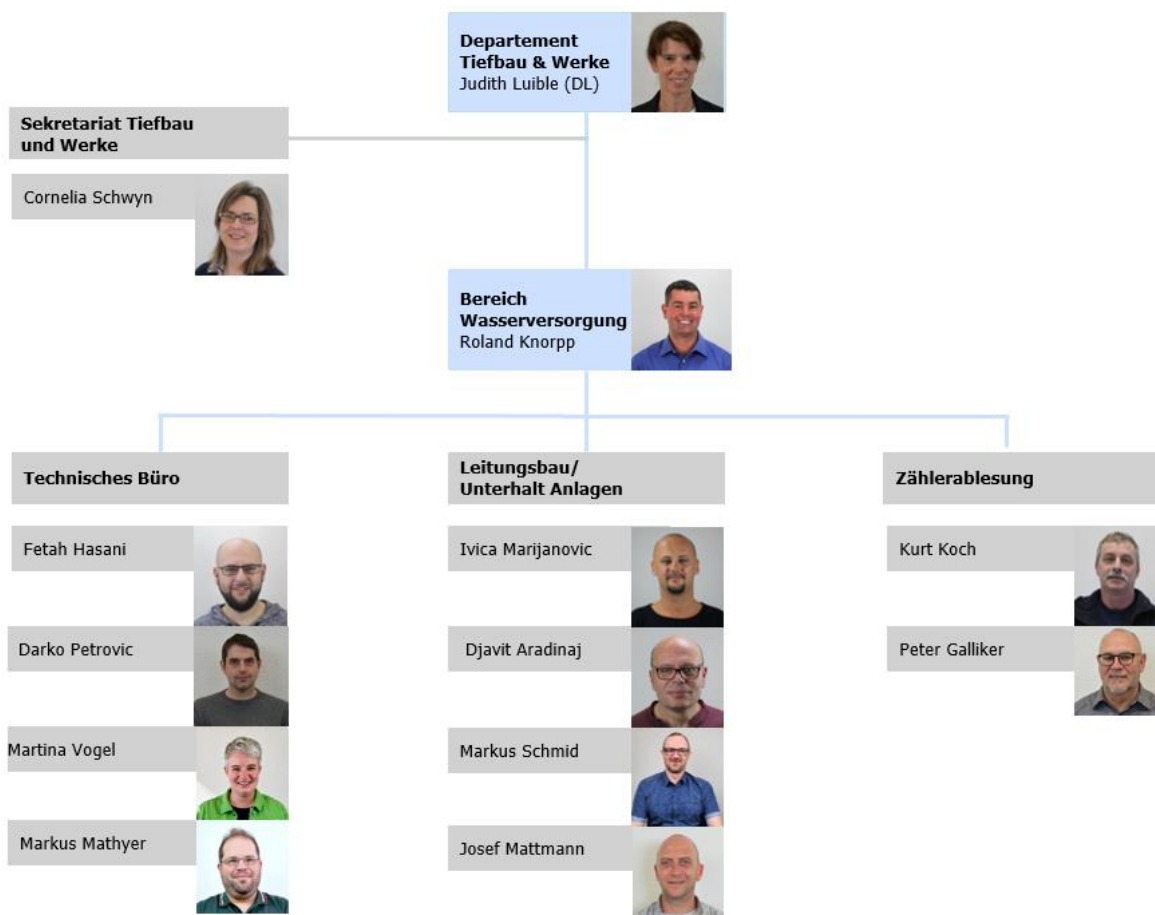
Departement Tiefbau & Werke
Judith Luible (DL)

Sekretariat Tiefbau und Werke

Cornelia Schwyn

Bereich Wasserversorgung
Roland Knorpp

Technisches Büro

Fetah Hasani

Darko Petrovic

Martina Vogel

Markus Mathyer

Leitungsbau/ Unterhalt Anlagen

Ivica Marijanovic

Djavit Aradinaj

Markus Schmid

Josef Mattmann

Zählerablesung

Kurt Koch

Peter Galliker